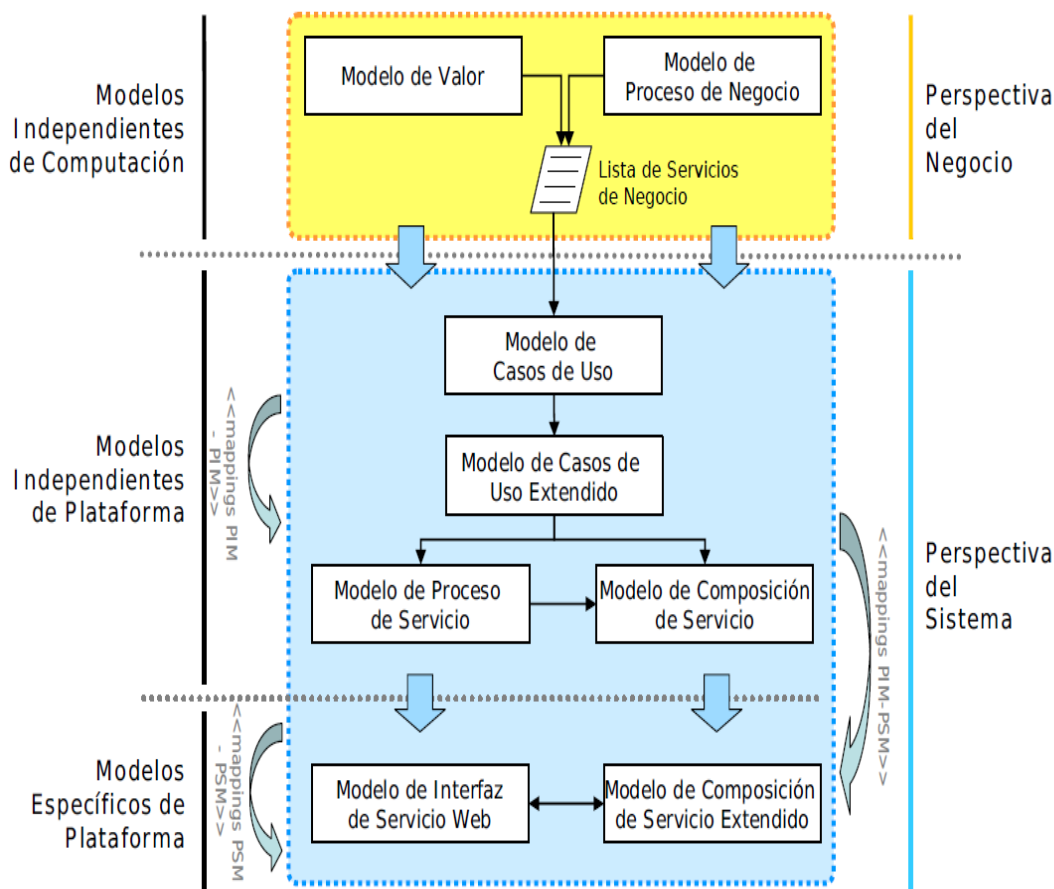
Modelos Independientes de Computación

Modelo de Valor

Modelo de Proceso de Negocio

Lista de Servicios de Negocio

Perspectiva del Negocio

Modelos Independientes de Plataforma

<<mappings PIM - PIM>>

Modelo de Casos de Uso

Modelo de Casos de Uso Extendido

Modelo de Proceso de Servicio

Modelo de Composición de Servicio

<<mappings PIM-PSM>>

Perspectiva del Sistema

Modelos Específicos de Plataforma

<<mappings PSM - PSM>>

Modelo de Interfaz de Servicio Web

Modelo de Composición de Servicio Extendido